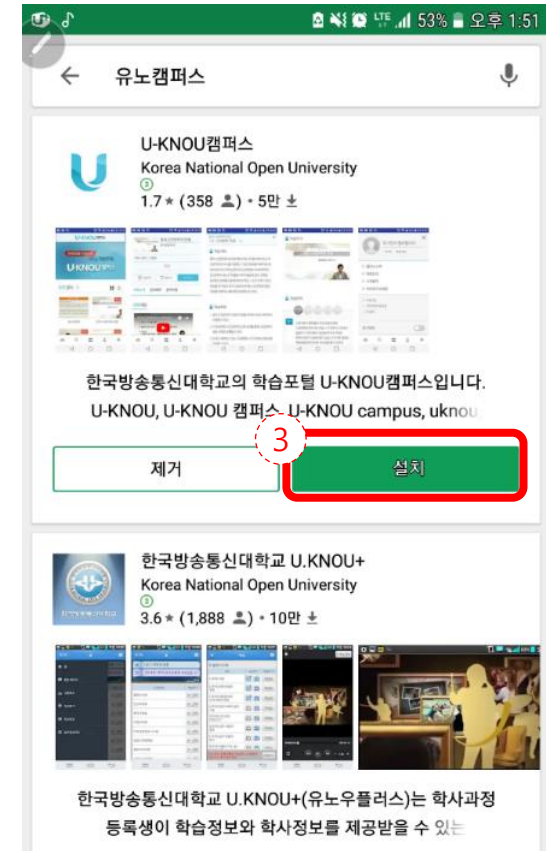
53% 오후 1:51

유노캠퍼스

U-KNOU캠퍼스
Korea National Open University
3
1.7★ (358) • 5만

U-KNOU

한국방송통신대학교의 학습포털 U-KNOU캠퍼스입니다.
U-KNOU, U-KNOU 캠퍼스, U-KNOU campus, uknou

3

제거

설치

한국방송통신대학교 U.KNOU+
Korea National Open University
3
3.6★ (1,888) • 10만

한국방송통신대학교 U.KNOU+(유노우플러스)는 학사과정 등록생이 학습정보와 학사정보를 제공받을 수 있는